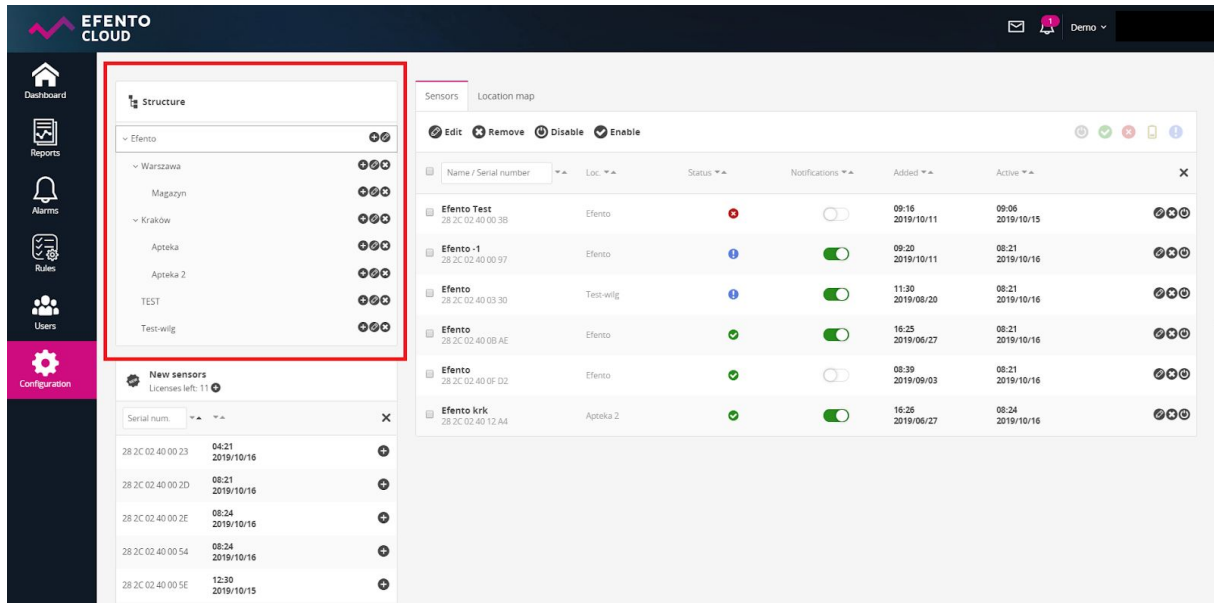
EFENTO CLOUD

1 Demo

Dashboard
Reports
Alarms
Rules
Users
Configuration

Structure

Efento
Warszawa
Magazyn
Kraków
Apteka
Apteka 2
TEST
Test-wilg

New sensors
Licenses left: 11

Serial num.

| | | |
|---|---|---|
| 28 2C 02 40 00 23 | 04:21 2019/10/16 | |
| 28 2C 02 40 00 2D | 08:21 2019/10/16 | |
| 28 2C 02 40 00 2E | 08:24 2019/10/16 | |
| 28 2C 02 40 00 54 | 08:24 2019/10/16 | |
| 28 2C 02 40 00 5E | 12:30 2019/10/15 | |

Sensors Location map

Edit Remove Disable Enable

| Name / Serial number | Loc. | Status | Notifications | Added | Active |
|---|---|---|---|---|---|
| Efento Test 28 2C 02 40 00 3B | Efento | | | 09:16 2019/10/11 | 09:06 2019/10/15 |
| Efento -1 28 2C 02 40 00 97 | Efento | | | 09:20 2019/10/11 | 08:21 2019/10/16 |
| Efento 28 2C 02 40 03 30 | Test-wilg | | | 11:30 2019/08/20 | 08:21 2019/10/16 |
| Efento 28 2C 02 40 0B AE | Efento | | | 16:25 2019/06/27 | 08:21 2019/10/16 |
| Efento 28 2C 02 40 0F D2 | Efento | | | 08:39 2019/09/03 | 08:21 2019/10/16 |
| Efento krk 28 2C 02 40 12 A4 | Apteka 2 | | | 16:26 2019/06/27 | 08:24 2019/10/16 |